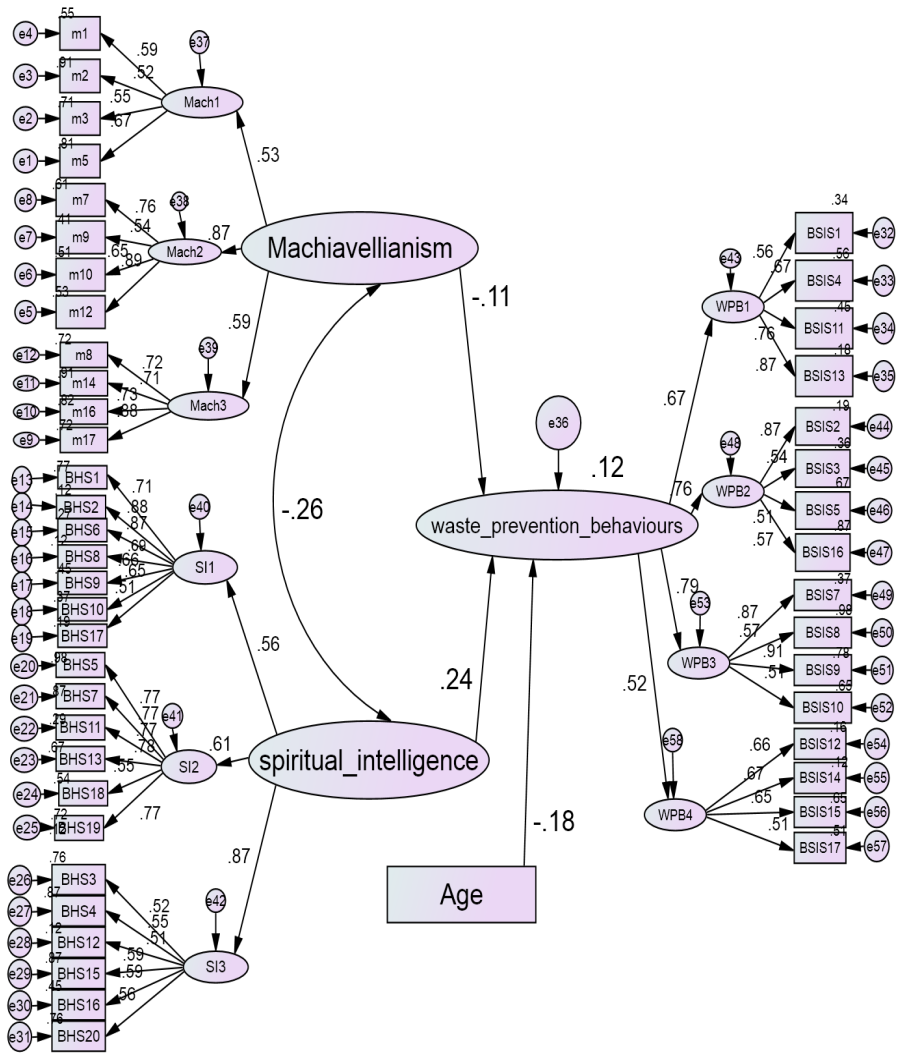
e4 .55 m1
e3 .91 m2
e2 .71 m3
e1 .81 m5
.59
.52
.55
.67
e37
Mach1
.53
e8 .61 m7
e7 .41 m9
e6 .51 m10
e5 .53 m12
.76
.54
.65
.89
e38
Mach2
.87
Machiavellianism
.59
e12 .72 m8
e11 .91 m14
e10 .62 m16
e9 .72 m17
.72
.71
.73
.88
e39
Mach3
e13 .77 BHS1
e14 .12 BHS2
e15 .25 BHS6
e16 .12 BHS8
e17 .45 BHS9
e18 .37 BHS10
e19 .19 BHS17
.71
.88
.87
.69
.66
.65
.51
e40
SI1
.56
e20 .98 BHS5
e21 .87 BHS7
e22 .29 BHS11
e23 .67 BHS13
e24 .54 BHS18
e25 .72 BHS19
.77
.77
.77
.78
.55
.77
e41
SI2
.61
spiritual_intelligence
.87
e26 .76 BHS3
e27 .87 BHS4
e28 .72 BHS12
e29 .87 BHS15
e30 .45 BHS16
e31 .76 BHS20
.52
.55
.51
.59
.59
.56
e42
SI3
-.26
-.11
.24
-.18
Age
e36
.12
waste_prevention_behaviours
.67
.76
.79
.52
e43
WPB1
.56
.67
.76
.87
.34 BSIS1 e32
.56 BSIS4 e33
.45 BSIS11 e34
.18 BSIS13 e35
e48
WPB2
.87
.54
.51
.57
.19 BSIS2 e44
.36 BSIS3 e45
.67 BSIS5 e46
.87 BSIS16 e47
e53
WPB3
.87
.57
.91
.51
.37 BSIS7 e49
.99 BSIS8 e50
.78 BSIS9 e51
.65 BSIS10 e52
e58
WPB4
.66
.67
.65
.51
.16 BSIS12 e54
.12 BSIS14 e55
.65 BSIS15 e56
.81 BSIS17 e57